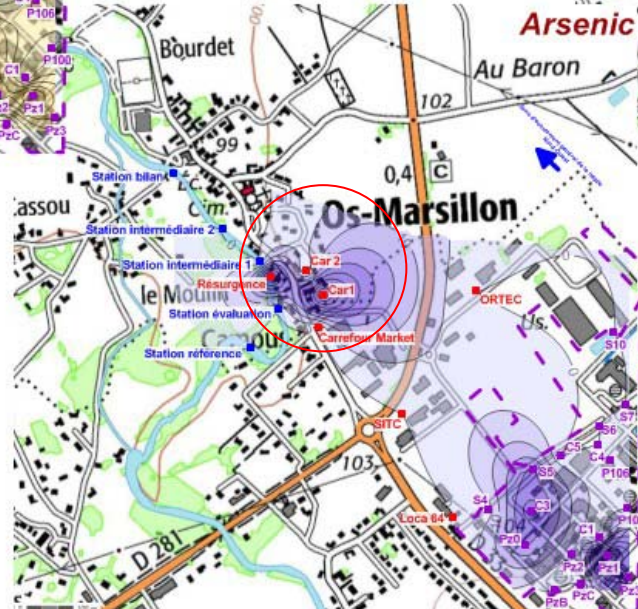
Arsenic

P106
P100
C1
Pz1
Pz3
PzC

Bourdet
Au Baron
102
99
0,4
C
Station bilan
Cassou
Station intermédiaire 2
Os-Marsillon
Station intermédiaire 1
Car 2
Résurgence
Car1
le Moulin
ORTEC
Station évaluation
Carrefour Market
Station référence
S10
S7
SITC
S6
C5
C4
S5
P106
103
S4
C3
Loca 84
C1
P10
Pz0
104
D 281
Pz2
Pz1
PzB
PzC